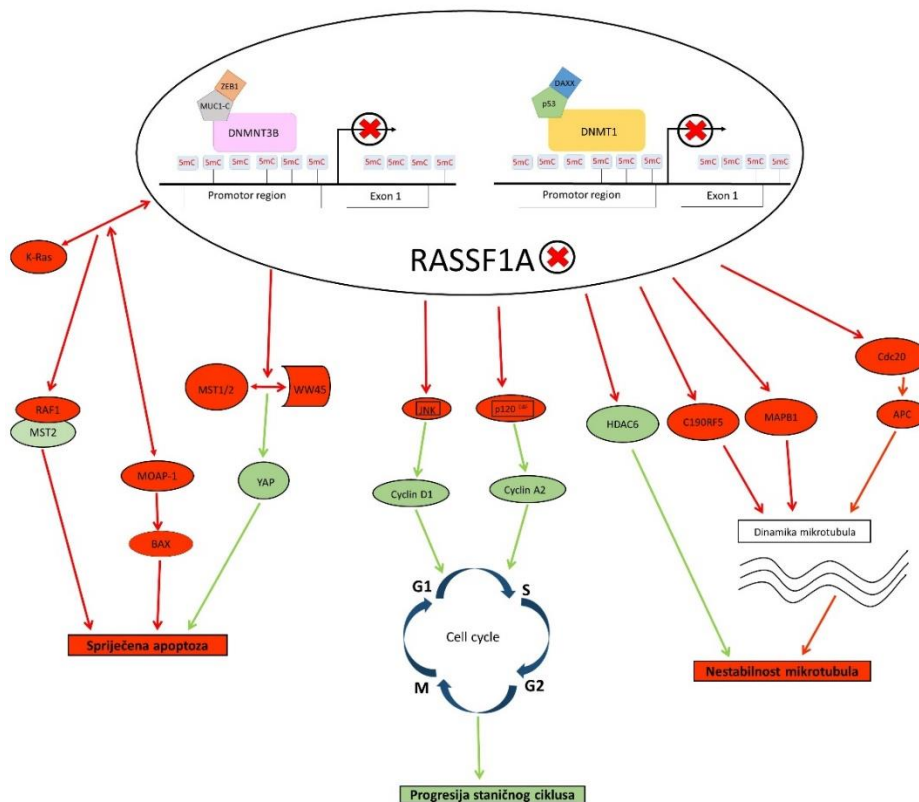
ZEB1
MUC1-C
DNMNT3B
5mC 5mC 5mC 5mC 5mC 5mC 5mC 5mC 5mC 5mC
Promotor region
Exon 1
DAXX
p53
DNMT1
5mC 5mC 5mC 5mC 5mC 5mC 5mC 5mC 5mC 5mC
Promotor region
Exon 1
RASSF1A
K-Ras
RAF1
MST2
MOAP-1
BAX
MST1/2
WW45
YAP
JNK
p120 $^{E4F}$
Cyclin D1
Cyclin A2
HDAC6
C19ORF5
MAPB1
Cdc20
APC
Dinamika mikrotubula
Spriječena apoptoza
G1
S
Cell cycle
M
G2
Nestabilnost mikrotubula
Progresija staničnog ciklusa